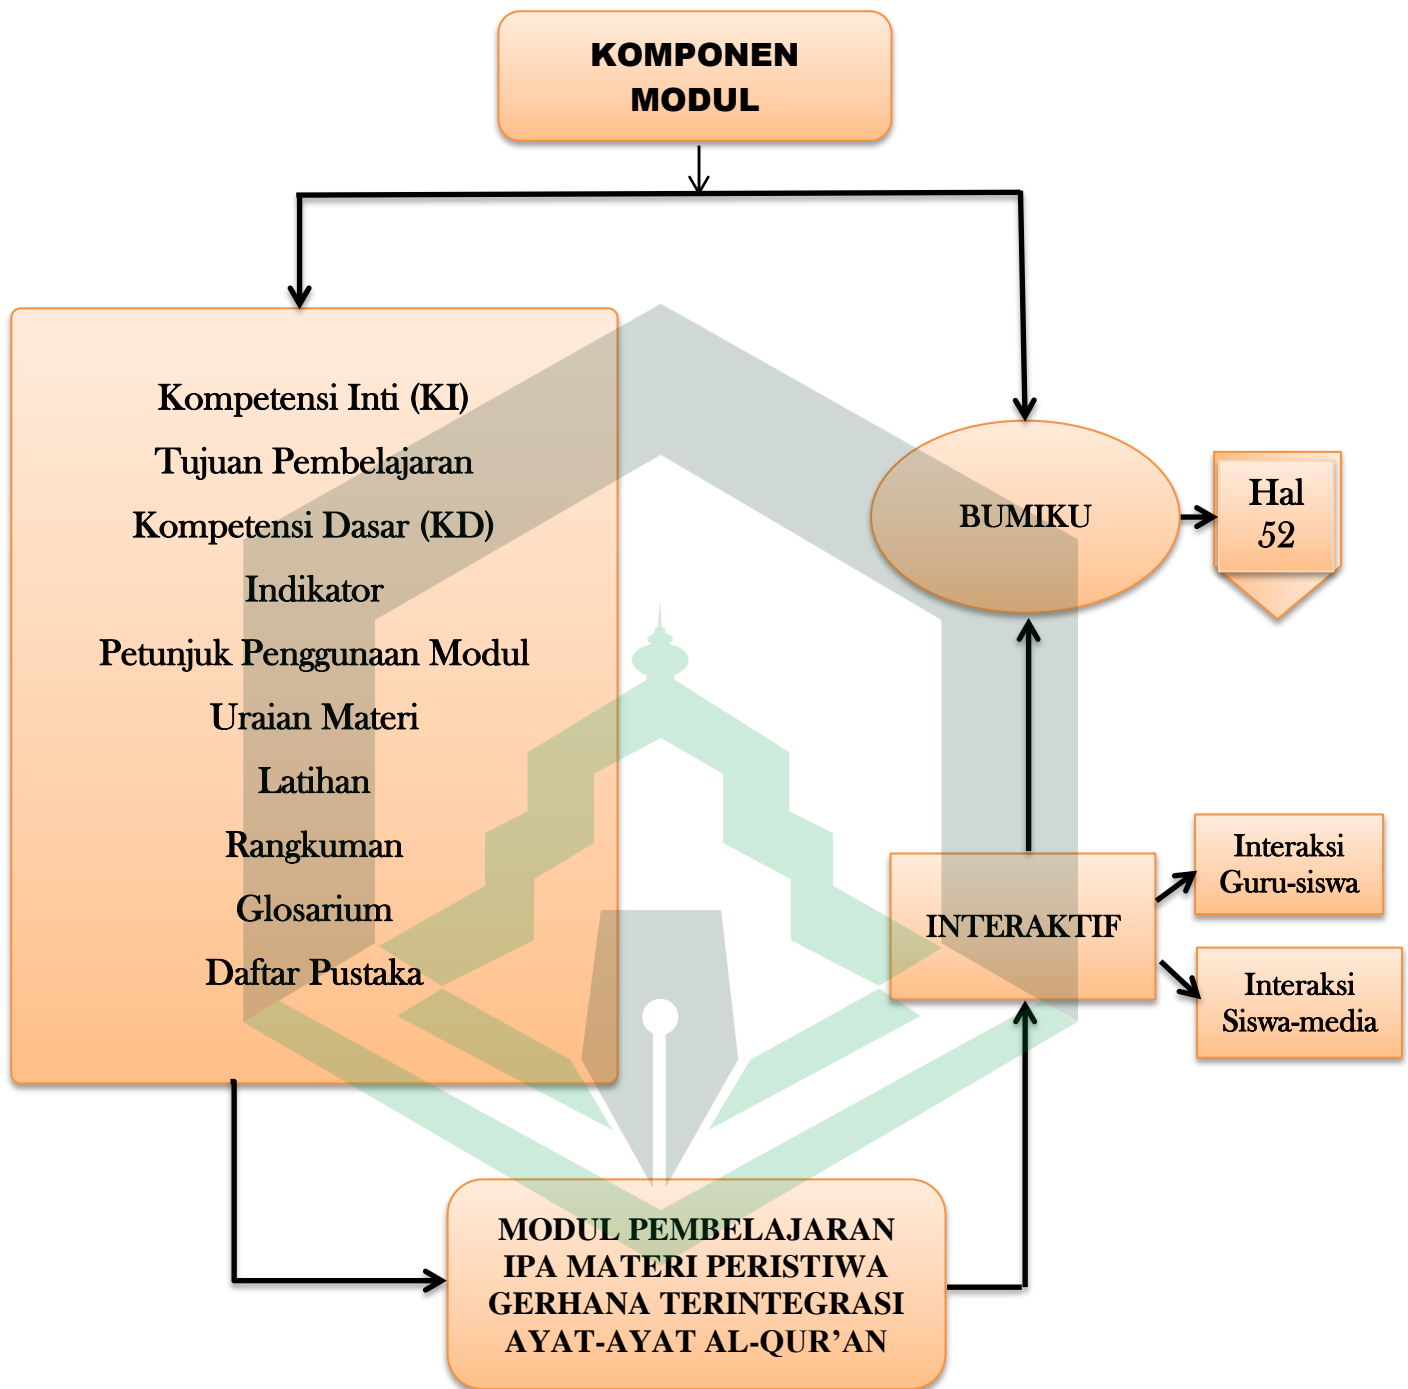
KOMPONEN MODUL

Kompetensi Inti (KI)
Tujuan Pembelajaran
Kompetensi Dasar (KD)
Indikator
Petunjuk Penggunaan Modul
Uraian Materi
Latihan
Rangkuman
Glosarium
Daftar Pustaka

BUMIKU

Hal 52

INTERAKTIF

Interaksi Guru-siswa

Interaksi Siswa-media

MODUL PEMBELAJARAN IPA MATERI PERISTIWA GERHANA TERINTEGRASI AYAT-AYAT AL-QUR'AN